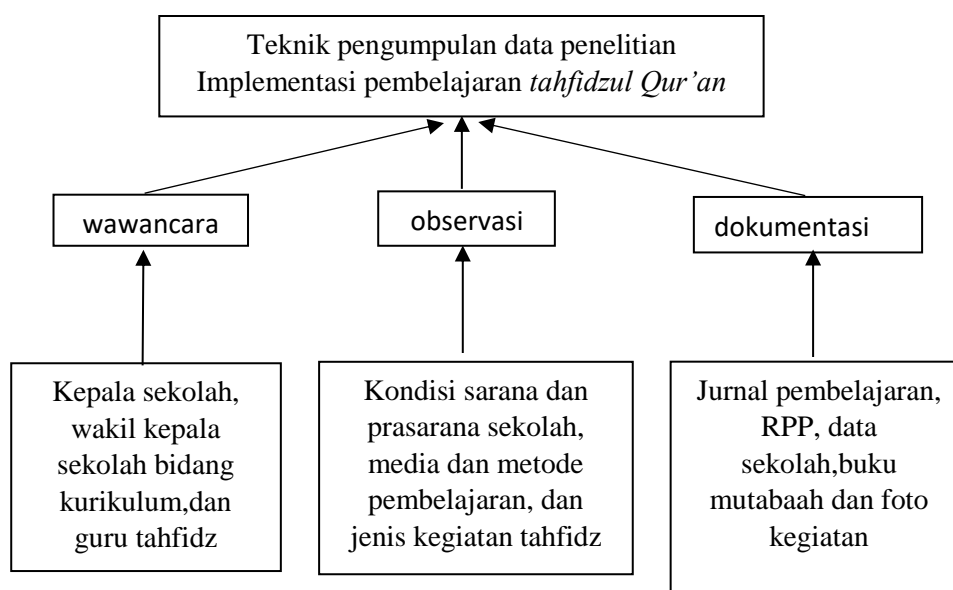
Teknik pengumpulan data penelitian Implementasi pembelajaran *tahfidzul Qur'an*

wawancara

observasi

dokumentasi

Kepala sekolah, wakil kepala sekolah bidang kurikulum,dan guru tahfidz

Kondisi sarana dan prasarana sekolah, media dan metode pembelajaran, dan jenis kegiatan tahfidz

Jurnal pembelajaran, RPP, data sekolah,buku mutabaah dan foto kegiatan